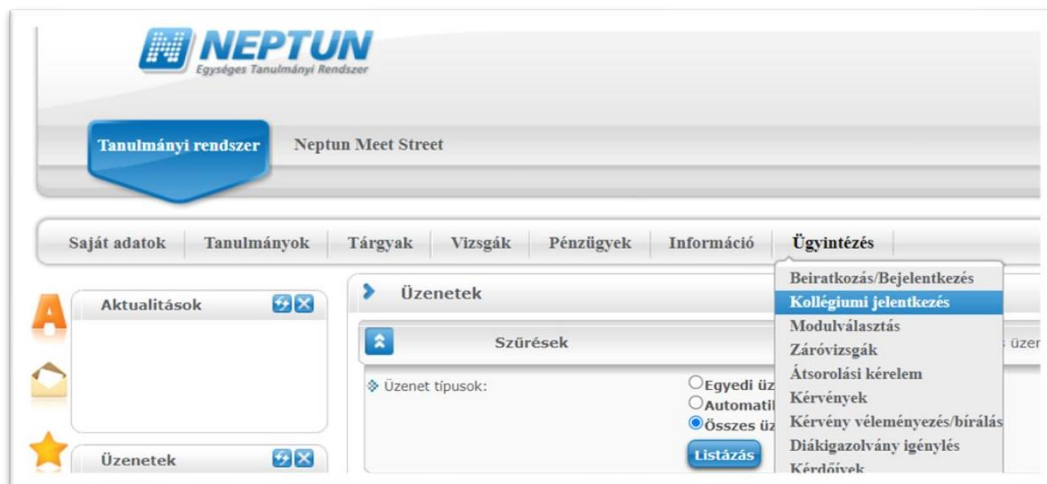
NEPTUN
Egységes Tanulmányi Rendszer

Tanulmányi rendszer
Neptun Meet Street

Saját adatok
Tanulmányok
Tárgyak
Vizsgák
Pénzügyek
Információ
Ügyintézés

Beiratkozás/Bejelentkezés
Kollégiumi jelentkezés
Modulválasztás
Záróvizsgák
Átsorolási kérelem
Kérvények
Kérvény véleményezés/bírálás
Diákigazolvány igénylés
Kérdőívek

A
Aktualitások

Üzenetek

Üzenetek
Szűrések
s üzen
Üzenet típusok:
Egyedi üz
Automati
Összes üz
Listázás